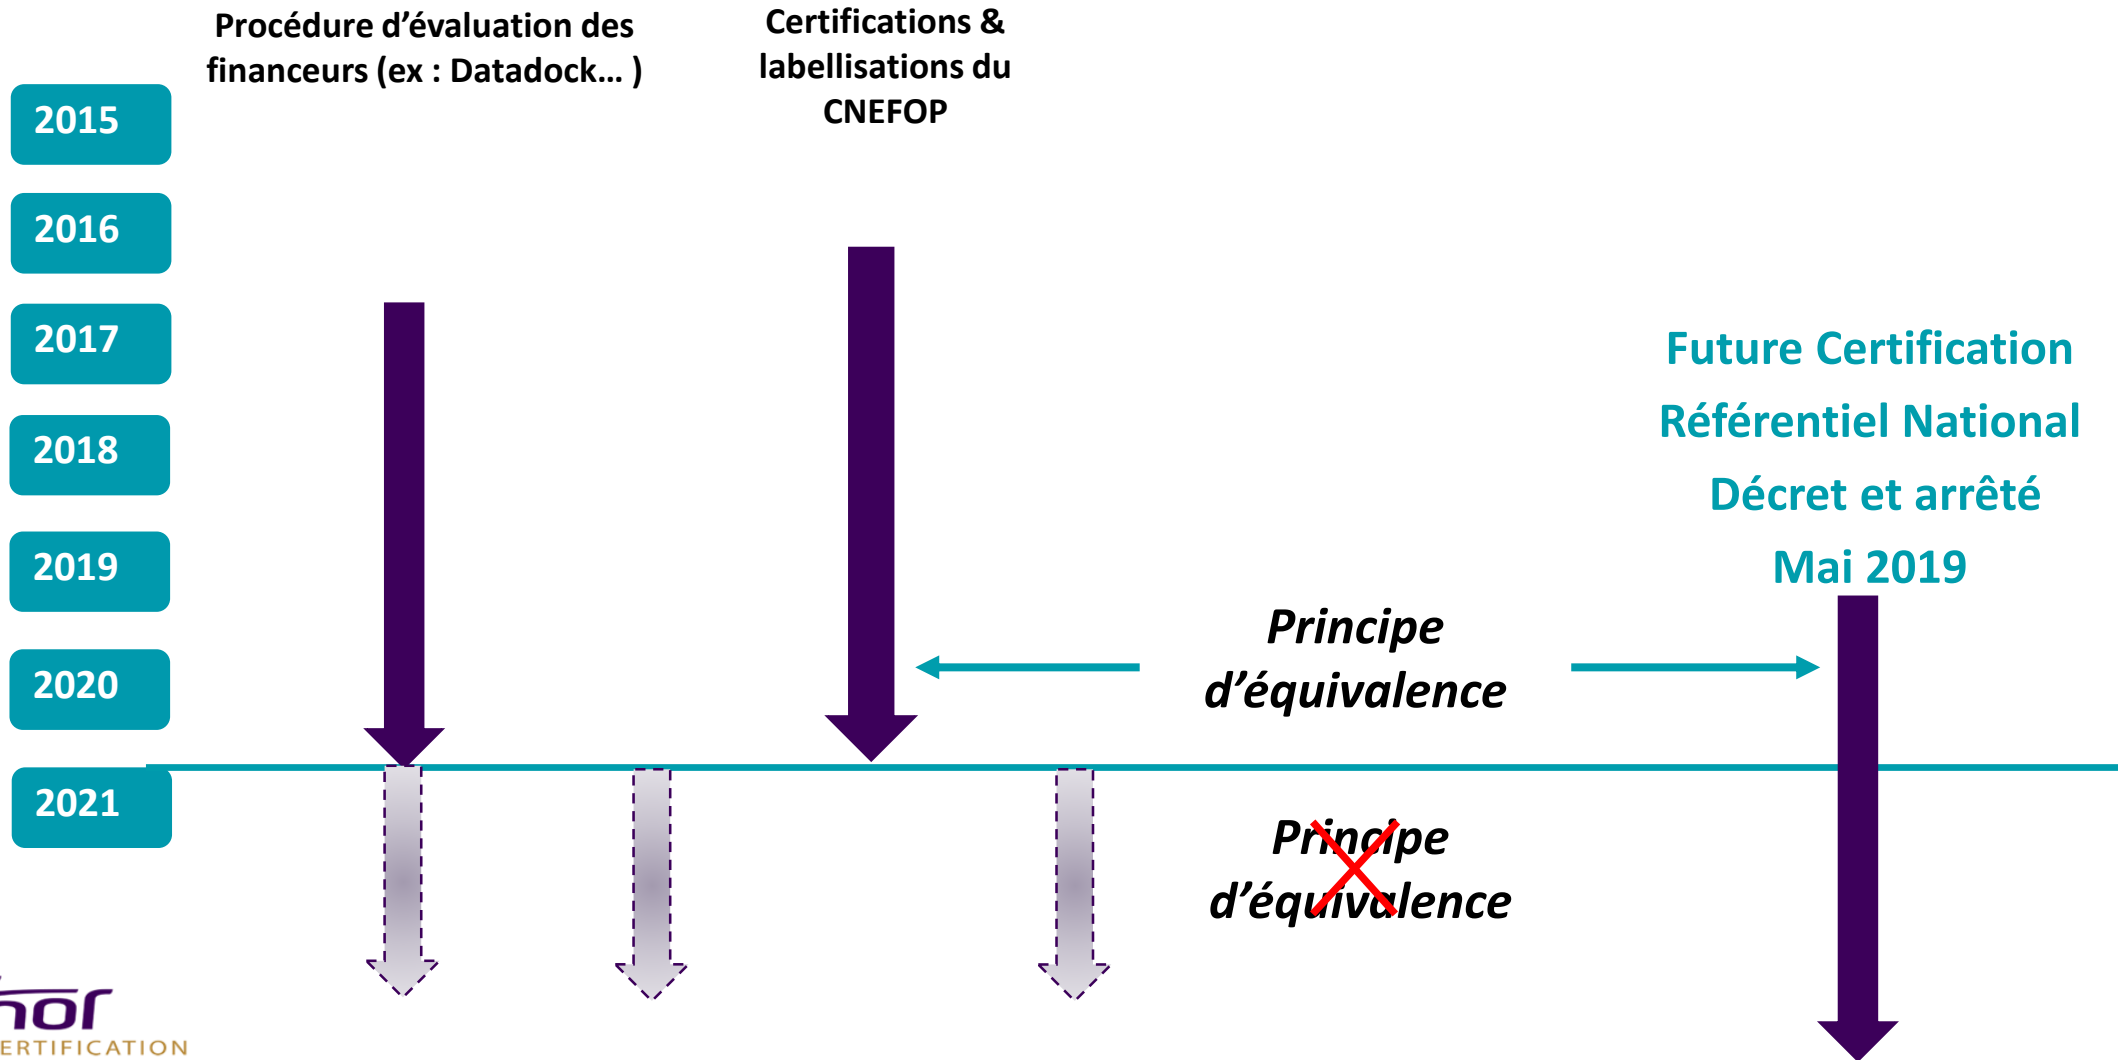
Procédure d'évaluation des financeurs (ex : Datadock… )

Certifications & labellisations du CNEFOP

2015

2016

2017

2018

2019

2020

2021

Future Certification

Référentiel National

Décret et arrêté

Mai 2019

Principe d'équivalence

Principe d'équivalence

nor
ERTIFICATION